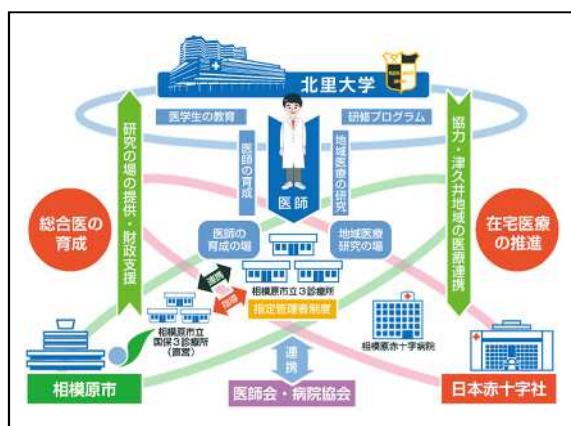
北里大学

医学生の教育

研修プログラム

研究の場の提供・財政支援

医師の育成

地域医療の研究

協力・津久井地域の医療連携

総合医の育成

医師

在宅医療の推進

医師の育成の場

地域医療研究の場

相模原市立3診療所

指定管理者制度

相模原市立国保3診療所(直営)

相模原赤十字病院

連携

相模原市

医師会・病院協会

日本赤十字社